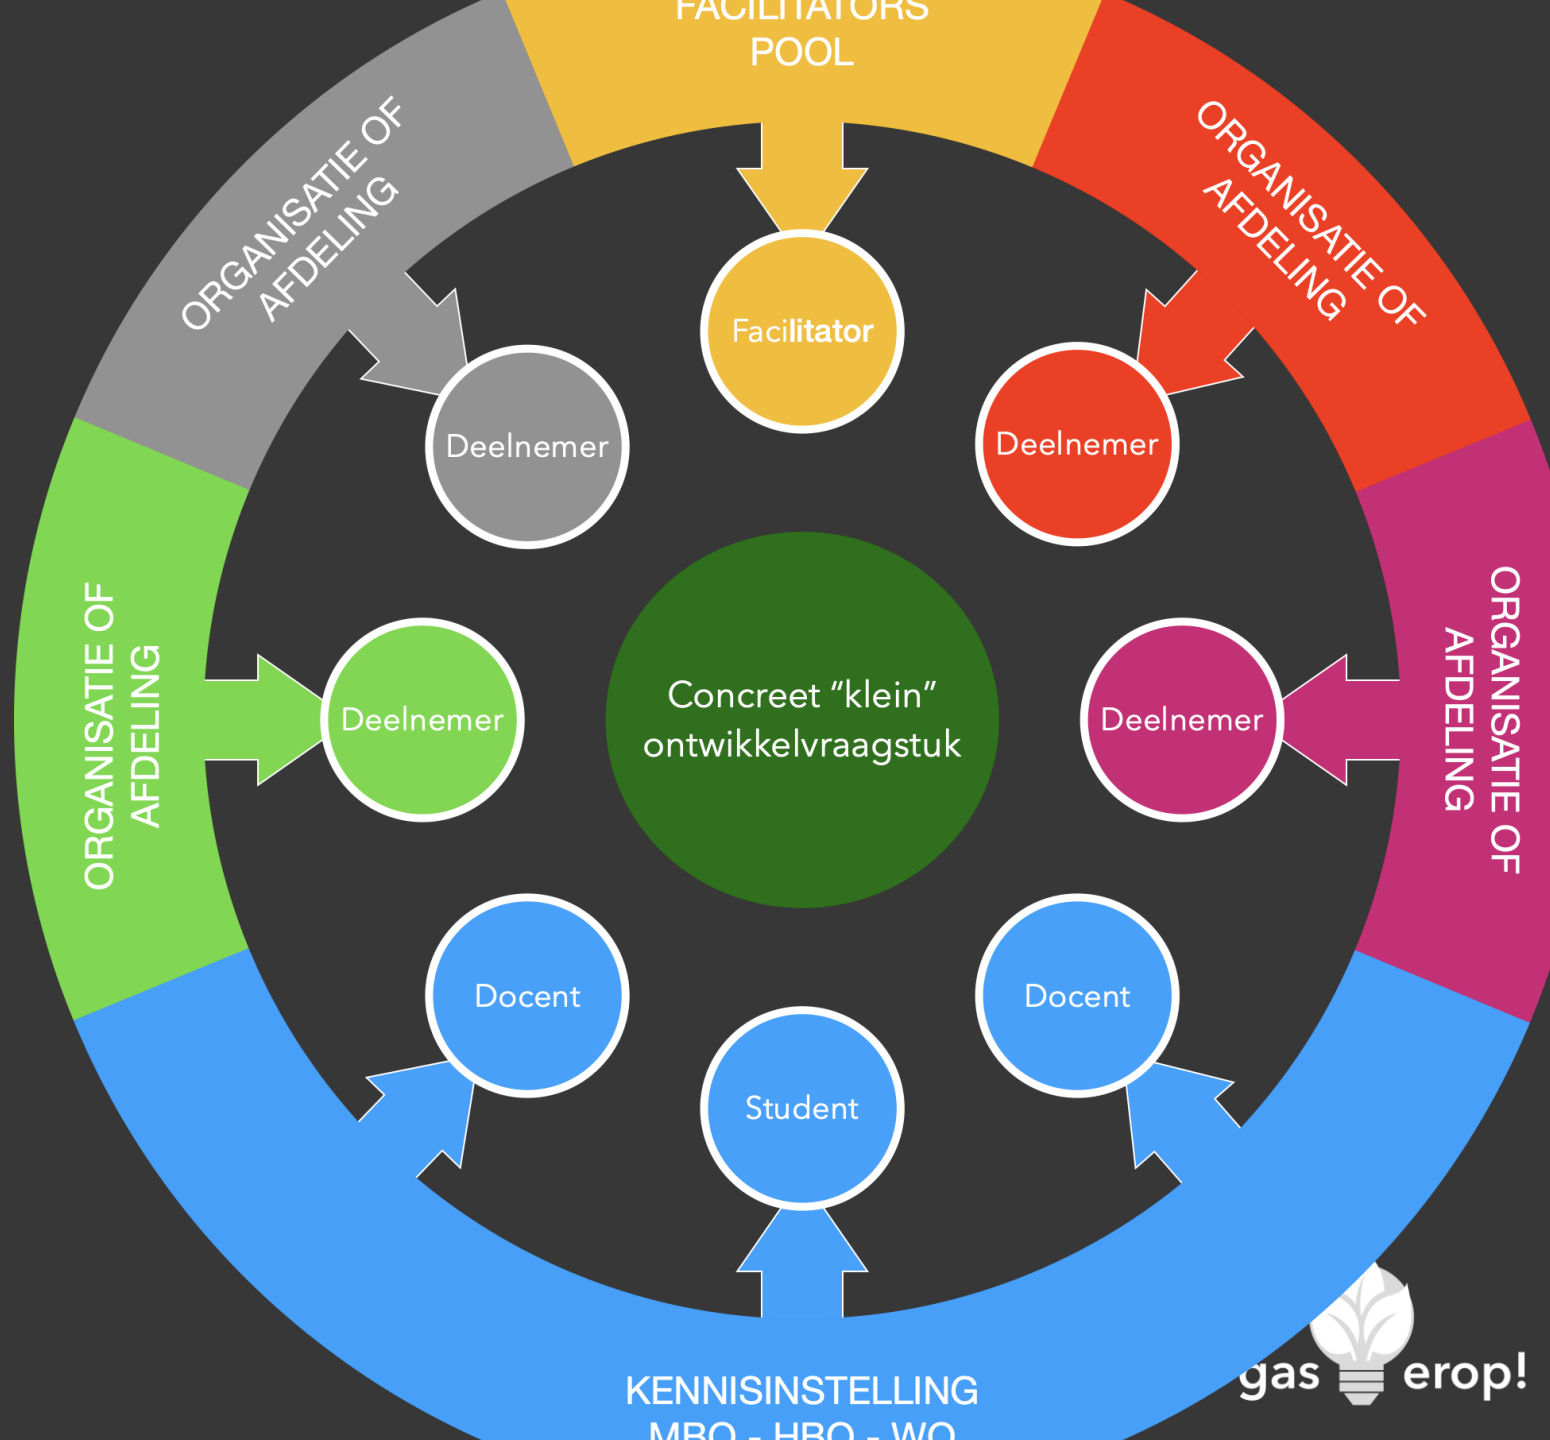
FACILITATORS POOL

ORGANISATIE OF AFDELING

ORGANISATIE OF AFDELING

Facilitator

Deelnemer

Deelnemer

ORGANISATIE OF AFDELING

ORGANISATIE OF AFDELING

Deelnemer

Concreet “klein” ontwikkelvraagstuk

Deelnemer

Docent

Docent

Student

KENNISINSTELLING
MBO - HBO - WO

gas erop!